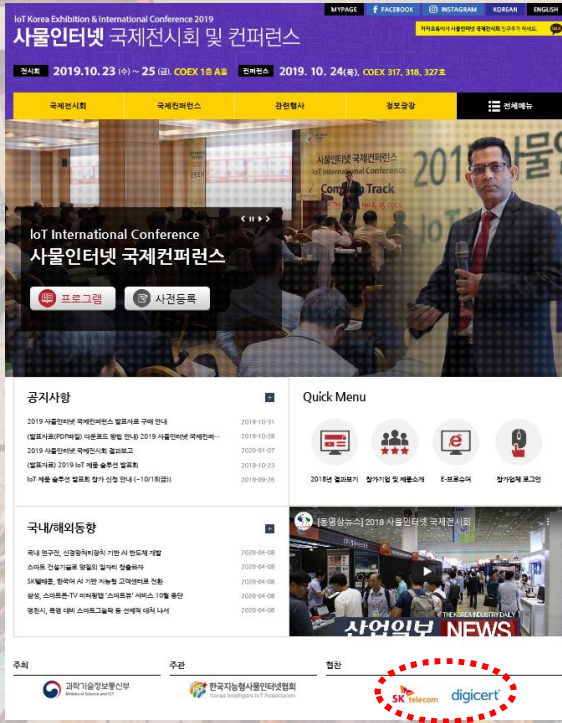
IoT Korea Exhibition & International Conference 2019
사물인터넷 국제전시회 및 컨퍼런스

MYPAGE FACEBOOK INSTAGRAM KOREAN ENGLISH

카카오톡에서 사물인터넷 국제전시회 친구추가 하세요.

전시회 2019. 10. 23 (수) ~ 25 (금). COEX 1층 A홀
컨퍼런스 2019. 10. 24(목). COEX 317, 318, 327호

국제전시회 국제컨퍼런스 관련행사 정보광장 전체메뉴

사물인터넷 국제컨퍼런스
IoT International Conference
Common Track
2019 사물

IoT International Conference
사물인터넷 국제컨퍼런스

프로그램 사전등록

공지사항

2019 사물인터넷 국제컨퍼런스 발표자료 구매 안내 2019-10-31
[발표자료(PDF파일) 다운로드 방법 안내] 2019 사물인터넷 국제컨퍼... 2019-10-28
2019 사물인터넷 국제전시회 결과보고 2020-01-07
[발표자료] 2019 IoT 제품 솔루션 발표회 2019-10-23
IoT 제품 솔루션 발표회 참가 신청 안내 (~10/18(금)) 2019-09-26

Quick Menu

2018년 결과보기 참가기업 및 제품소개 E-브로슈어 참가업체 로그인

국내/해외동향

국내 연구진, 신경망처리장치 기반 AI 반도체 개발 2020-04-08
스마트 건설기술로 양질의 일자리 창출하자 2020-04-08
SK텔레콤, 한국어 AI 기반 지능형 고객센터로 전환 2020-04-08
삼성, 스마트폰-TV 미러링앱 '스마트뷰' 서비스 10월 종료 2020-04-08
영천시, 폭염 대비 스마트그늘막 등 선제적 대책 나서 2020-04-08

[동영상뉴스] 2018 사물인터넷 국제전시회
THE KOREA INDUSTRY DAILY
산업일보 NEWS

주최
과학기술정보통신부 Ministry of Science and ICT

주관
한국지능형사물인터넷협회 Korea Intelligent IoT Association

협찬
SK telecom digicert